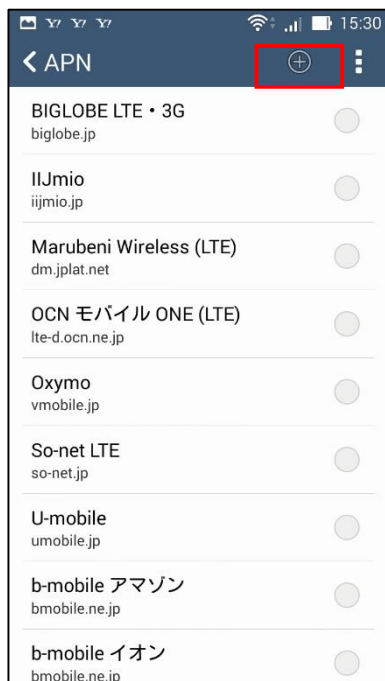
15:30

APN

BIGLOBE LTE・3G
biglobe.jp

IIJmio
iijmio.jp

Marubeni Wireless (LTE)
dm.jplat.net

OCN モバイル ONE (LTE)
lte-d.ocn.ne.jp

Oxymo
vmobile.jp

So-net LTE
so-net.jp

U-mobile
umobile.jp

b-mobile アマゾン
bmobile.ne.jp

b-mobile イオン
bmobile.ne.jp